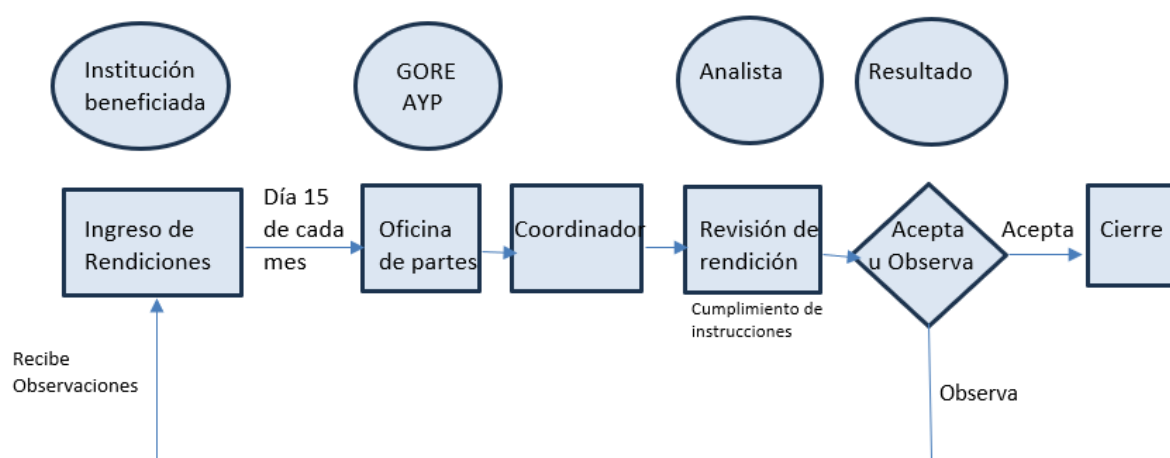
Institución beneficiada

GORE AYP

Analista

Resultado

Ingreso de Rendiciones

Día 15 de cada mes

Oficina de partes

Coordinador

Revisión de rendición

Cumplimiento de instrucciones

Acepta u Observa

Acepta

Cierre

Recibe Observaciones

Observa